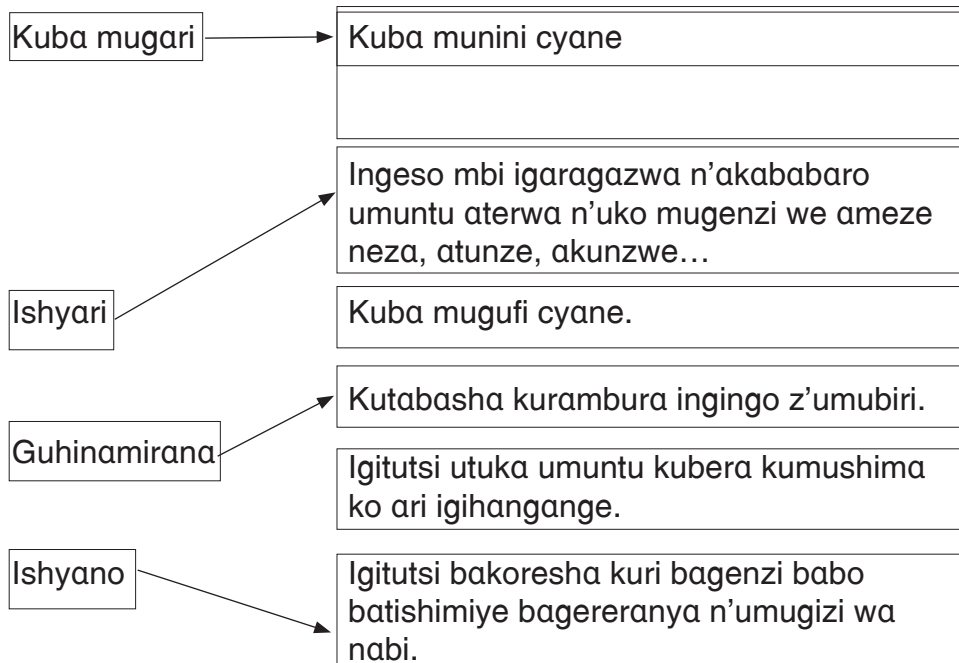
Kuba mugari

Kuba munini cyane

Ingeso mbi igaragazwa n'akababaro umuntu aterwa n'uko mugenzi we ameze neza, atunze, akunzwe…

Ishyari

Kuba mugufi cyane.

Kutabasha kurambura ingingo z'umubiri.

Guhinamirana

Igitutsi utuka umuntu kubera kumushima ko ari igihangange.

Ishyano

Igitutsi bakoresha kuri bagenzi babo batishimiye bagereranya n'umugizi wa nabi.